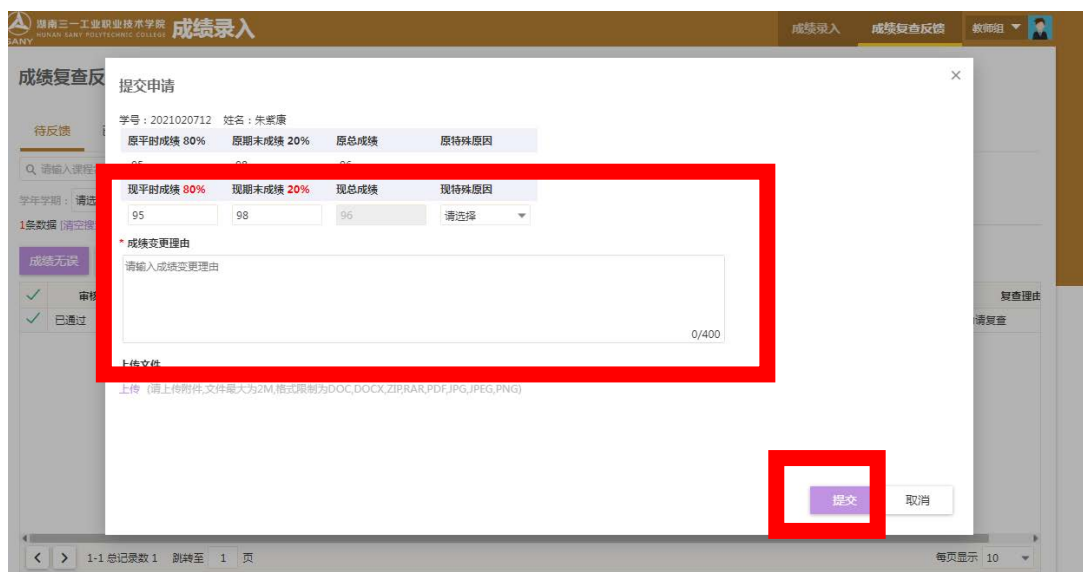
湖南三一工业职业技术学院
HUNAN SANY POLYTECHNIC COLLEGE
SANY
成绩录入

成绩录入　成绩复查反馈　教师组

成绩复查反

待反馈

请输入课程

学年学期：请选

1条数据 [清空搜

成绩无误

审核

已通过

复查理由

请复查

提交申请

学号：2021020712　姓名：朱紫康

| 原平时成绩 80% | 原期末成绩 20% | 原总成绩 | 原特殊原因 |
|---|---|---|---|
| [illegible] | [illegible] | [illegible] | |

| 现平时成绩 80% | 现期末成绩 20% | 现总成绩 | 现特殊原因 |
|---|---|---|---|
| 95 | 98 | 96 | 请选择 |

* 成绩变更理由

请输入成绩变更理由

0/400

上传文件

上传（请上传附件,文件最大为2M,格式限制为DOC,DOCX,ZIP,RAR,PDF,JPG,JPEG,PNG）

提交　取消

1-1 总记录数 1　跳转至 1 页

每页显示 10